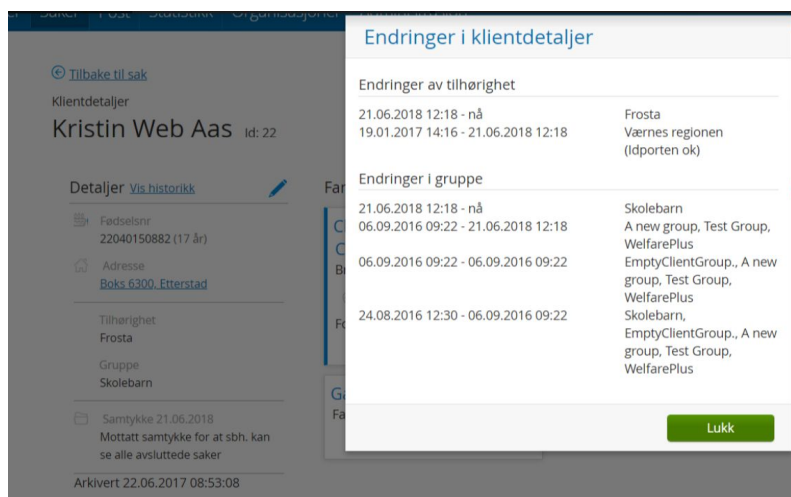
Saker Post Statistikk Organisasjoner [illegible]

Tilbake til sak

Klientdetaljer

Kristin Web Aas Id: 22

Detaljer Vis historikk

Fødselsnr
22040150882 (17 år)

Adresse
Boks 6300, Etterstad

Tilhørighet
Frosta

Gruppe
Skolebarn

Samtykke 21.06.2018
Mottatt samtykke for at sbh. kan se alle avsluttede saker

Arkivert 22.06.2017 08:53:08

Fa

C
C
Br

Fo

Ga
Fa

Endringer i klientdetaljer

Endringer av tilhørighet

| | |
|---|---|
| 21.06.2018 12:18 - nå | Frosta |
| 19.01.2017 14:16 - 21.06.2018 12:18 | Værnes regionen (Idporten ok) |

Endringer i gruppe

| | |
|---|---|
| 21.06.2018 12:18 - nå | Skolebarn |
| 06.09.2016 09:22 - 21.06.2018 12:18 | A new group, Test Group, WelfarePlus |
| 06.09.2016 09:22 - 06.09.2016 09:22 | EmptyClientGroup., A new group, Test Group, WelfarePlus |
| 24.08.2016 12:30 - 06.09.2016 09:22 | Skolebarn, EmptyClientGroup., A new group, Test Group, WelfarePlus |

Lukk